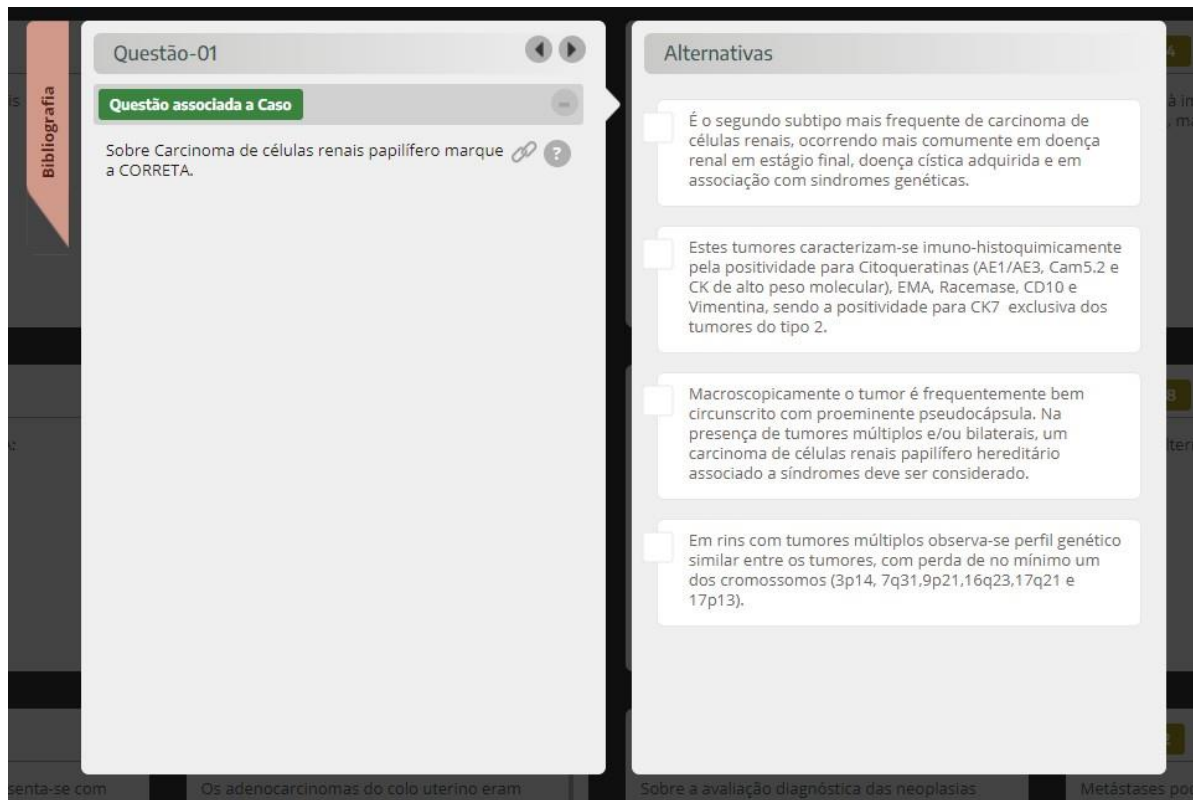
Bibliografia

Questão-01

Questão associada a Caso

Sobre Carcinoma de células renais papilífero marque a CORRETA.

Alternativas

É o segundo subtipo mais frequente de carcinoma de células renais, ocorrendo mais comumente em doença renal em estágio final, doença cística adquirida e em associação com sindromes genéticas.

Estes tumores caracterizam-se imuno-histoquimicamente pela positividade para Citoqueratinas (AE1/AE3, Cam5.2 e CK de alto peso molecular), EMA, Racemase, CD10 e Vimentina, sendo a positividade para CK7 exclusiva dos tumores do tipo 2.

Macroscopicamente o tumor é frequentemente bem circunscrito com proeminente pseudocápsula. Na presença de tumores múltiplos e/ou bilaterais, um carcinoma de células renais papilífero hereditário associado a síndromes deve ser considerado.

Em rins com tumores múltiplos observa-se perfil genético similar entre os tumores, com perda de no mínimo um dos cromossomos (3p14, 7q31,9p21,16q23,17q21 e 17p13).

senta-se com

Os adenocarcinomas do colo uterino eram

Sobre a avaliação diagnóstica das neoplasias

Metástases po